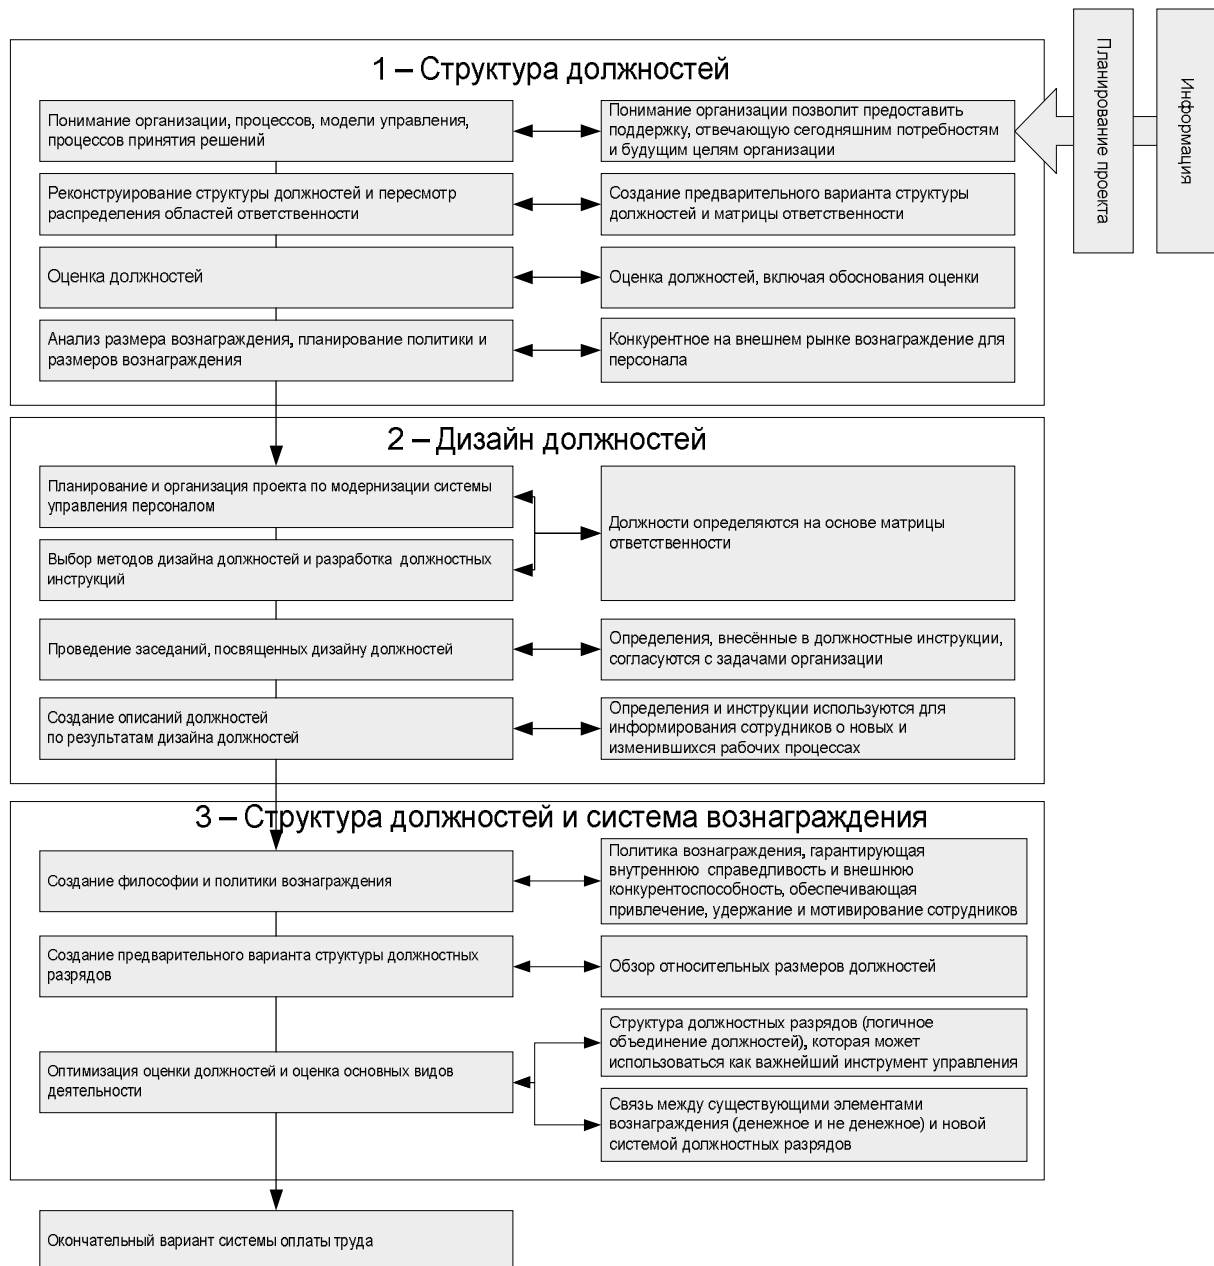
Информация

Планирование проекта

1 – Структура должностей

Понимание организации, процессов, модели управления, процессов принятия решений

Понимание организации позволит предоставить поддержку, отвечающую сегодняшним потребностям и будущим целям организации

Реконструирование структуры должностей и пересмотр распределения областей ответственности

Создание предварительного варианта структуры должностей и матрицы ответственности

Оценка должностей

Оценка должностей, включая обоснования оценки

Анализ размера вознаграждения, планирование политики и размеров вознаграждения

Конкурентное на внешнем рынке вознаграждение для персонала

2 – Дизайн должностей

Планирование и организация проекта по модернизации системы управления персоналом

Выбор методов дизайна должностей и разработка должностных инструкций

Должности определяются на основе матрицы ответственности

Проведение заседаний, посвященных дизайну должностей

Определения, внесённые в должностные инструкции, согласуются с задачами организации

Создание описаний должностей по результатам дизайна должностей

Определения и инструкции используются для информирования сотрудников о новых и изменившихся рабочих процессах

3 – Структура должностей и система вознаграждения

Создание философии и политики вознаграждения

Политика вознаграждения, гарантирующая внутреннюю справедливость и внешнюю конкурентоспособность, обеспечивающая привлечение, удержание и мотивирование сотрудников

Создание предварительного варианта структуры должностных разрядов

Обзор относительных размеров должностей

Оптимизация оценки должностей и оценка основных видов деятельности

Структура должностных разрядов (логичное объединение должностей), которая может использоваться как важнейший инструмент управления

Связь между существующими элементами вознаграждения (денежное и не денежное) и новой системой должностных разрядов

Окончательный вариант системы оплаты труда